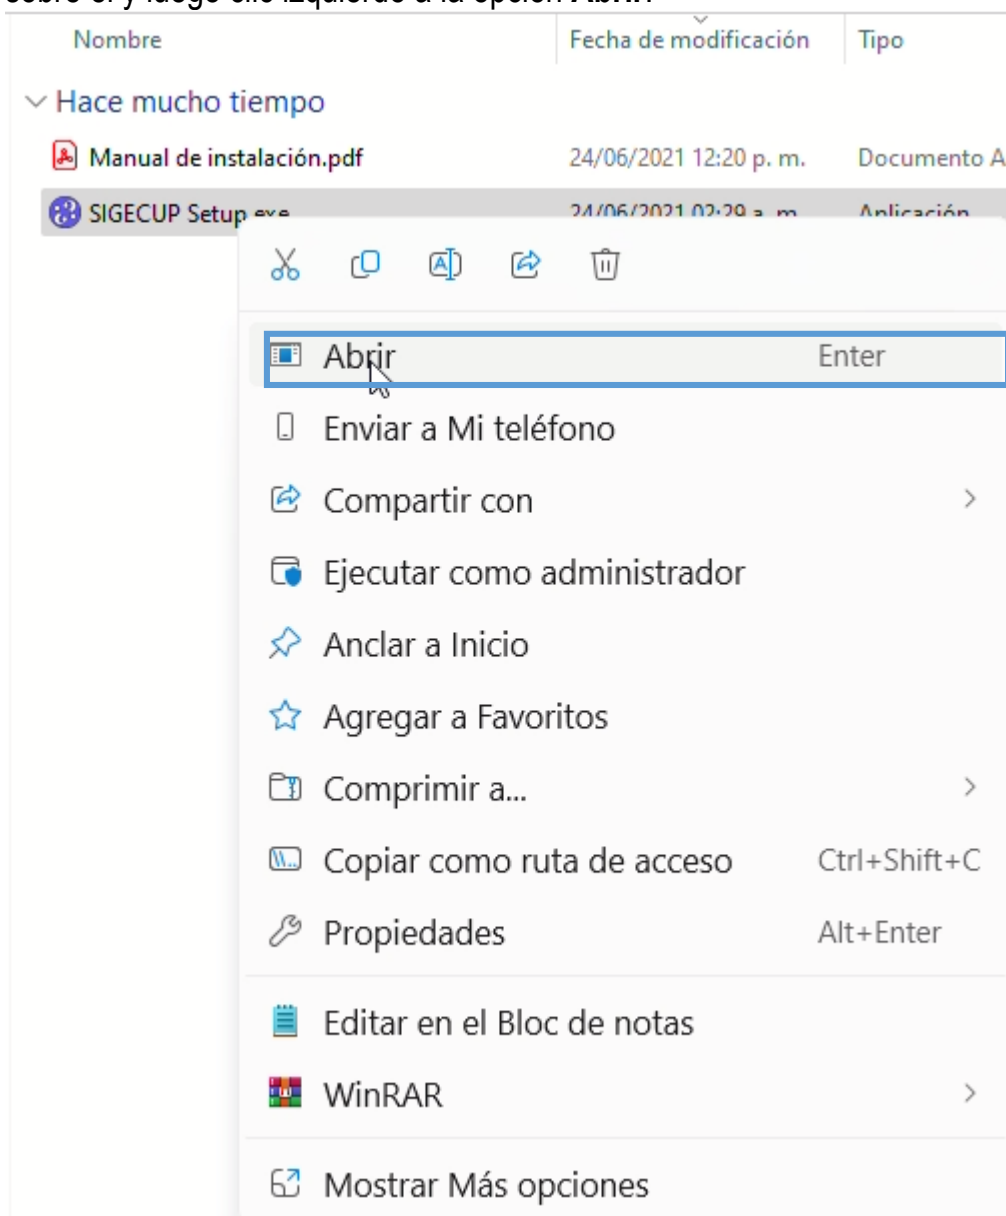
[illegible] y luego clic izquierdo a la opción Abrir.

| Nombre | Fecha de modificación | Tipo |
|---|---|---|
| Hace mucho tiempo | | |
| Manual de instalación.pdf | 24/06/2021 12:20 p. m. | Documento A |
| SIGECUP Setup.exe | 24/06/2021 02:29 a. m. | Aplicación |

Abrir Enter
Enviar a Mi teléfono
Compartir con
Ejecutar como administrador
Anclar a Inicio
Agregar a Favoritos
Comprimir a...
Copiar como ruta de acceso Ctrl+Shift+C
Propiedades Alt+Enter
Editar en el Bloc de notas
WinRAR
Mostrar Más opciones